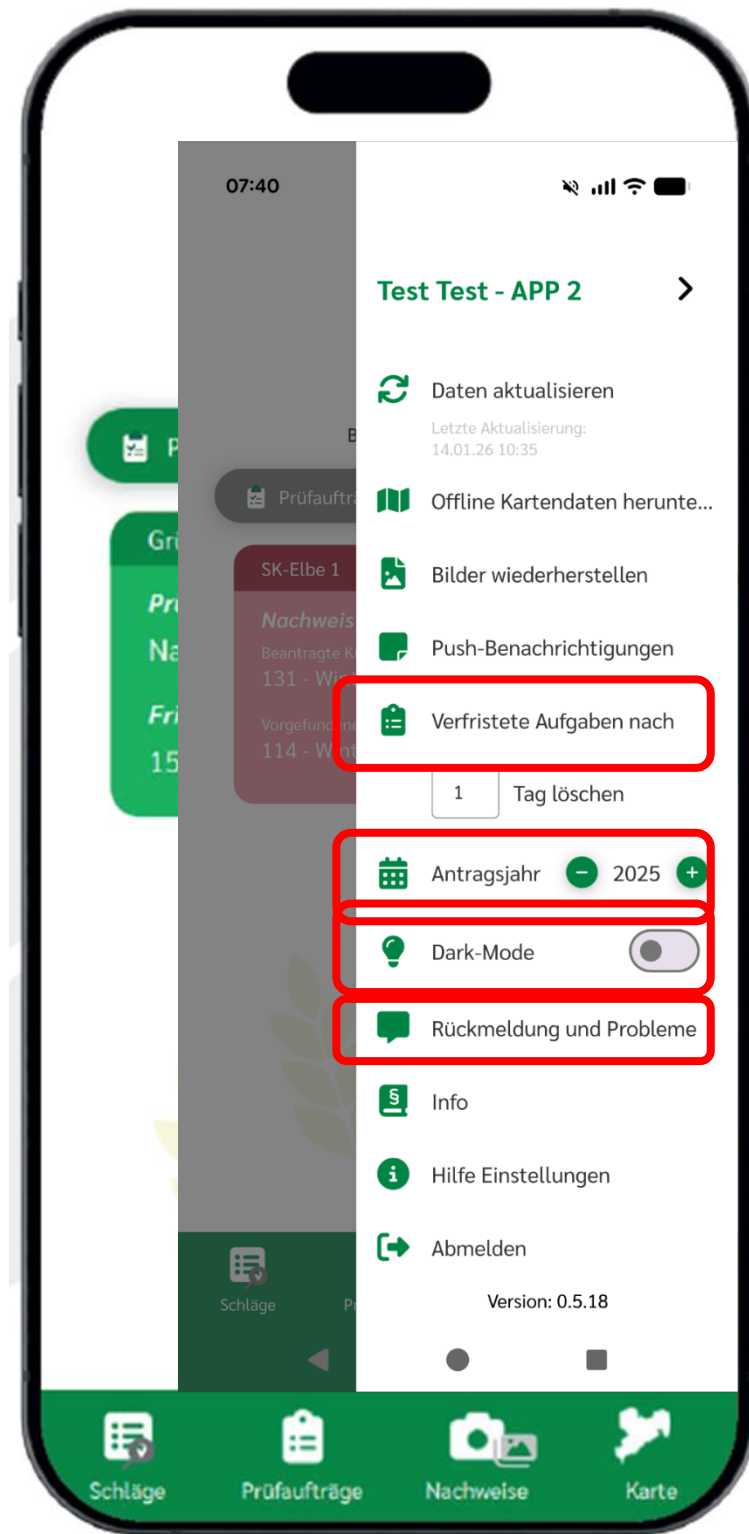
07:40

Test Test - APP 2

Daten aktualisieren
Letzte Aktualisierung:
14.01.26 10:35

Offline Kartendaten herunte...

Bilder wiederherstellen

Push-Benachrichtigungen

Verfristete Aufgaben nach

1 Tag löschen

Antragsjahr 2025

Dark-Mode

Rückmeldung und Probleme

Info

Hilfe Einstellungen

Abmelden

Version: 0.5.18

P
Prüfauftr
Gr
Pr
Na
Fri
15
SK-Elbe 1
Nachweis
Beantragte K
131 - Wi
Vorgefunden
114 - Wi
Schläge
Pr

Schläge
Prüfaufträge
Nachweise
Karte